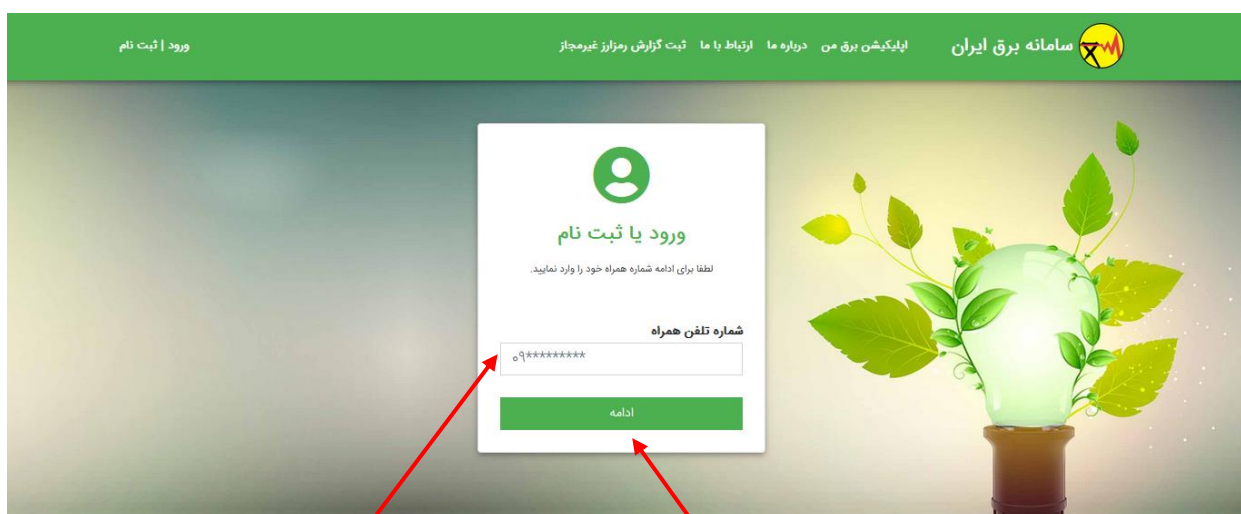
سامانه برق ایران

اپلیکیشن برق من درباره ما ارتباط با ما ثبت گزارش رمزارز غیرمجاز

ورود | ثبت نام

ورود یا ثبت نام

لطفا برای ادامه شماره همراه خود را وارد نمایید.

شماره تلفن همراه

۰۹*********

ادامه